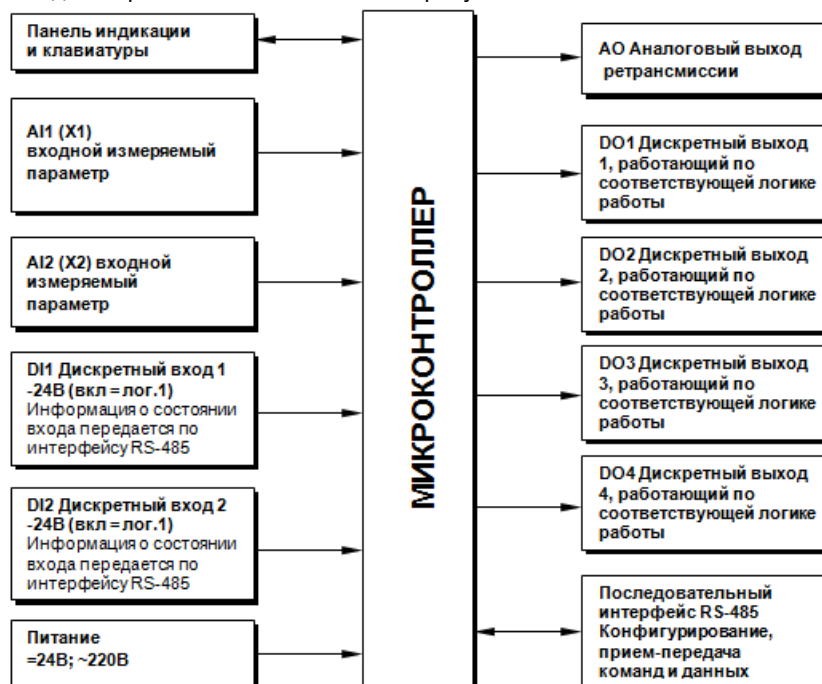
Панель индикации и клавиатуры

AI1 (X1) входной измеряемый параметр

AI2 (X2) входной измеряемый параметр

DI1 Дискретный вход 1 -24В (вкл = лог.1) Информация о состоянии входа передается по интерфейсу RS-485

DI2 Дискретный вход 2 -24В (вкл = лог.1) Информация о состоянии входа передается по интерфейсу RS-485

Питание =24В; ~220В

МИКРОКОНТРОЛЛЕР

АО Аналоговый выход ретрансмиссии

DO1 Дискретный выход 1, работающий по соответствующей логике работы

DO2 Дискретный выход 2, работающий по соответствующей логике работы

DO3 Дискретный выход 3, работающий по соответствующей логике работы

DO4 Дискретный выход 4, работающий по соответствующей логике работы

Последовательный интерфейс RS-485 Конфигурирование, прием-передача команд и данных